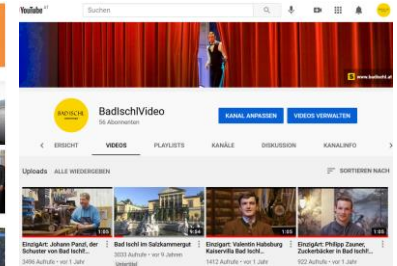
YouTube AT

Suchen

www.badischl.at

BAD ISCHL

BadIschlVideo

56 Abonnenten

KANAL ANPASSEN

VIDEOS VERWALTEN

ERSICHT

VIDEOS

PLAYLISTS

KANÄLE

DISKUSSION

KANALINFO

Uploads

ALLE WIEDERGEBEN

SORTIEREN NACH

1:55

EinzigArt: Johann Panzl, der Schuster von Bad Ischl...

3496 Aufrufe • vor 1 Jahr

5:34

Bad Ischl im Salzkammergut

3033 Aufrufe • vor 9 Jahren

Untertitel

1:55

EinzigArt: Valentin Habsburg Kaiservilla Bad Ischl...

1412 Aufrufe • vor 1 Jahr

1:55

EinzigArt: Philipp Zauner, Zuckerbäcker in Bad Ischl...

922 Aufrufe • vor 1 Jahr